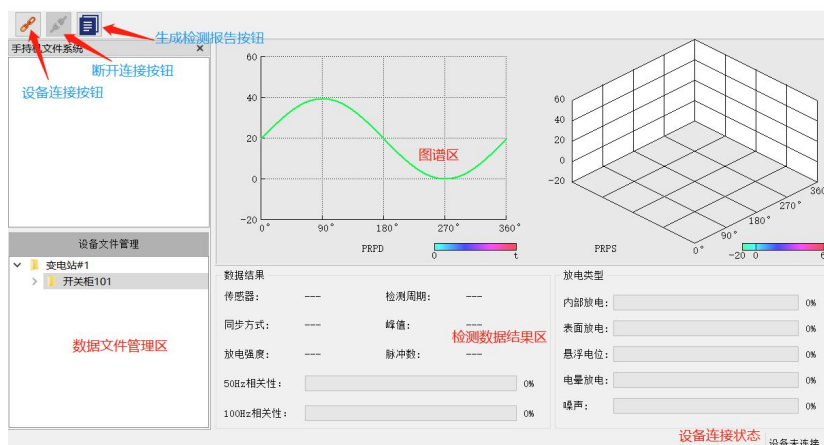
生成检测报告按钮
手持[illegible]文件系统
断开连接按钮
设备连接按钮

60
40
20
0
-20
0°
90°
180°
270°
360°
PRPD
0
t
图谱区

60
40
20
0
-20
0°
90°
180°
270°
360°
PRPS
-20
0
6

设备文件管理
变电站#1
开关柜101
数据文件管理区

数据结果
传感器: ---
检测周期: ---
同步方式: ---
峰值: ---
放电强度: ---
脉冲数: ---
检测数据结果区
50Hz相关性: 0%
100Hz相关性: 0%

放电类型
内部放电: 0%
表面放电: 0%
悬浮电位: 0%
电晕放电: 0%
噪声: 0%

设备连接状态
设备未连接